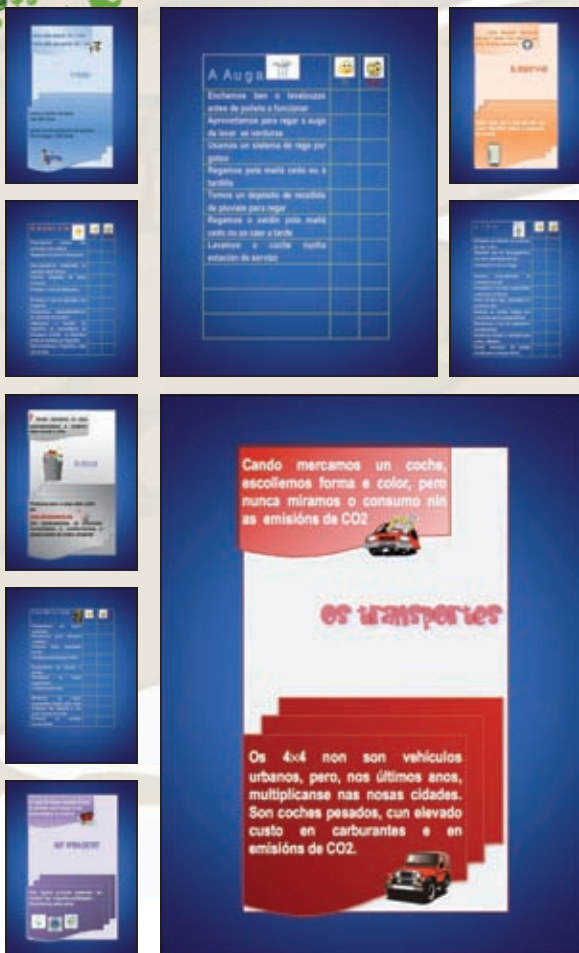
A Auga

Enchemos ben o lavalouzas antes de poñelo a funcionar

Aproveitamos para regar a auga de lavar as verduras

Usamos un sistema de rega por goteo

Regamos pola mañá cedo ou á tardiña

Temos un depósito de recollida de pluviais para regar

Regamos o xardín pola mañá cedo ou ao caer a tarde

Lavamos o coche nunha estación de servizo

Cando mercamos un coche, escollemos forma e color, pero nunca miramos o consumo nin as emisións de CO2

Os transportes

Os 4x4 non son vehículos urbanos, pero, nos últimos anos, multiplícanse nas nosas cidades. Son coches pesados, cun elevado custo en carburantes e en emisións de CO2.